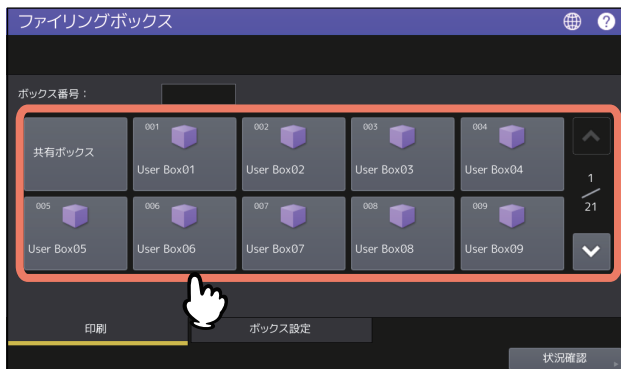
ファイリングボックス

ボックス番号：

共有ボックス

001
User Box01

002
User Box02

003
User Box03

004
User Box04

1
/
21

005
User Box05

006
User Box06

007
User Box07

008
User Box08

009
User Box09

印刷

ボックス設定

状況確認